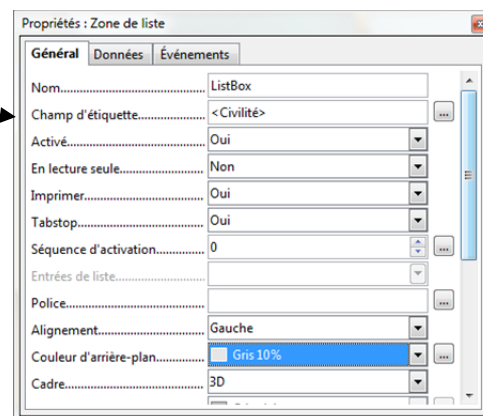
Propriétés : Zone de liste

Général | Données | Événements

| | |
|---|---|
| Nom.............................................. | ListBox |
| Champ d'étiquette.......................... | <Civilité> ... |
| Activé............................................ | Oui |
| En lecture seule............................. | Non |
| Imprimer......................................... | Oui |
| Tabstop........................................... | Oui |
| Séquence d'activation.................... | 0 ... |
| Entrées de liste.............................. | |
| Police............................................. | ... |
| Alignement..................................... | Gauche |
| Couleur d'arrière-plan..................... | Gris 10% ... |
| Cadre............................................. | 3D |